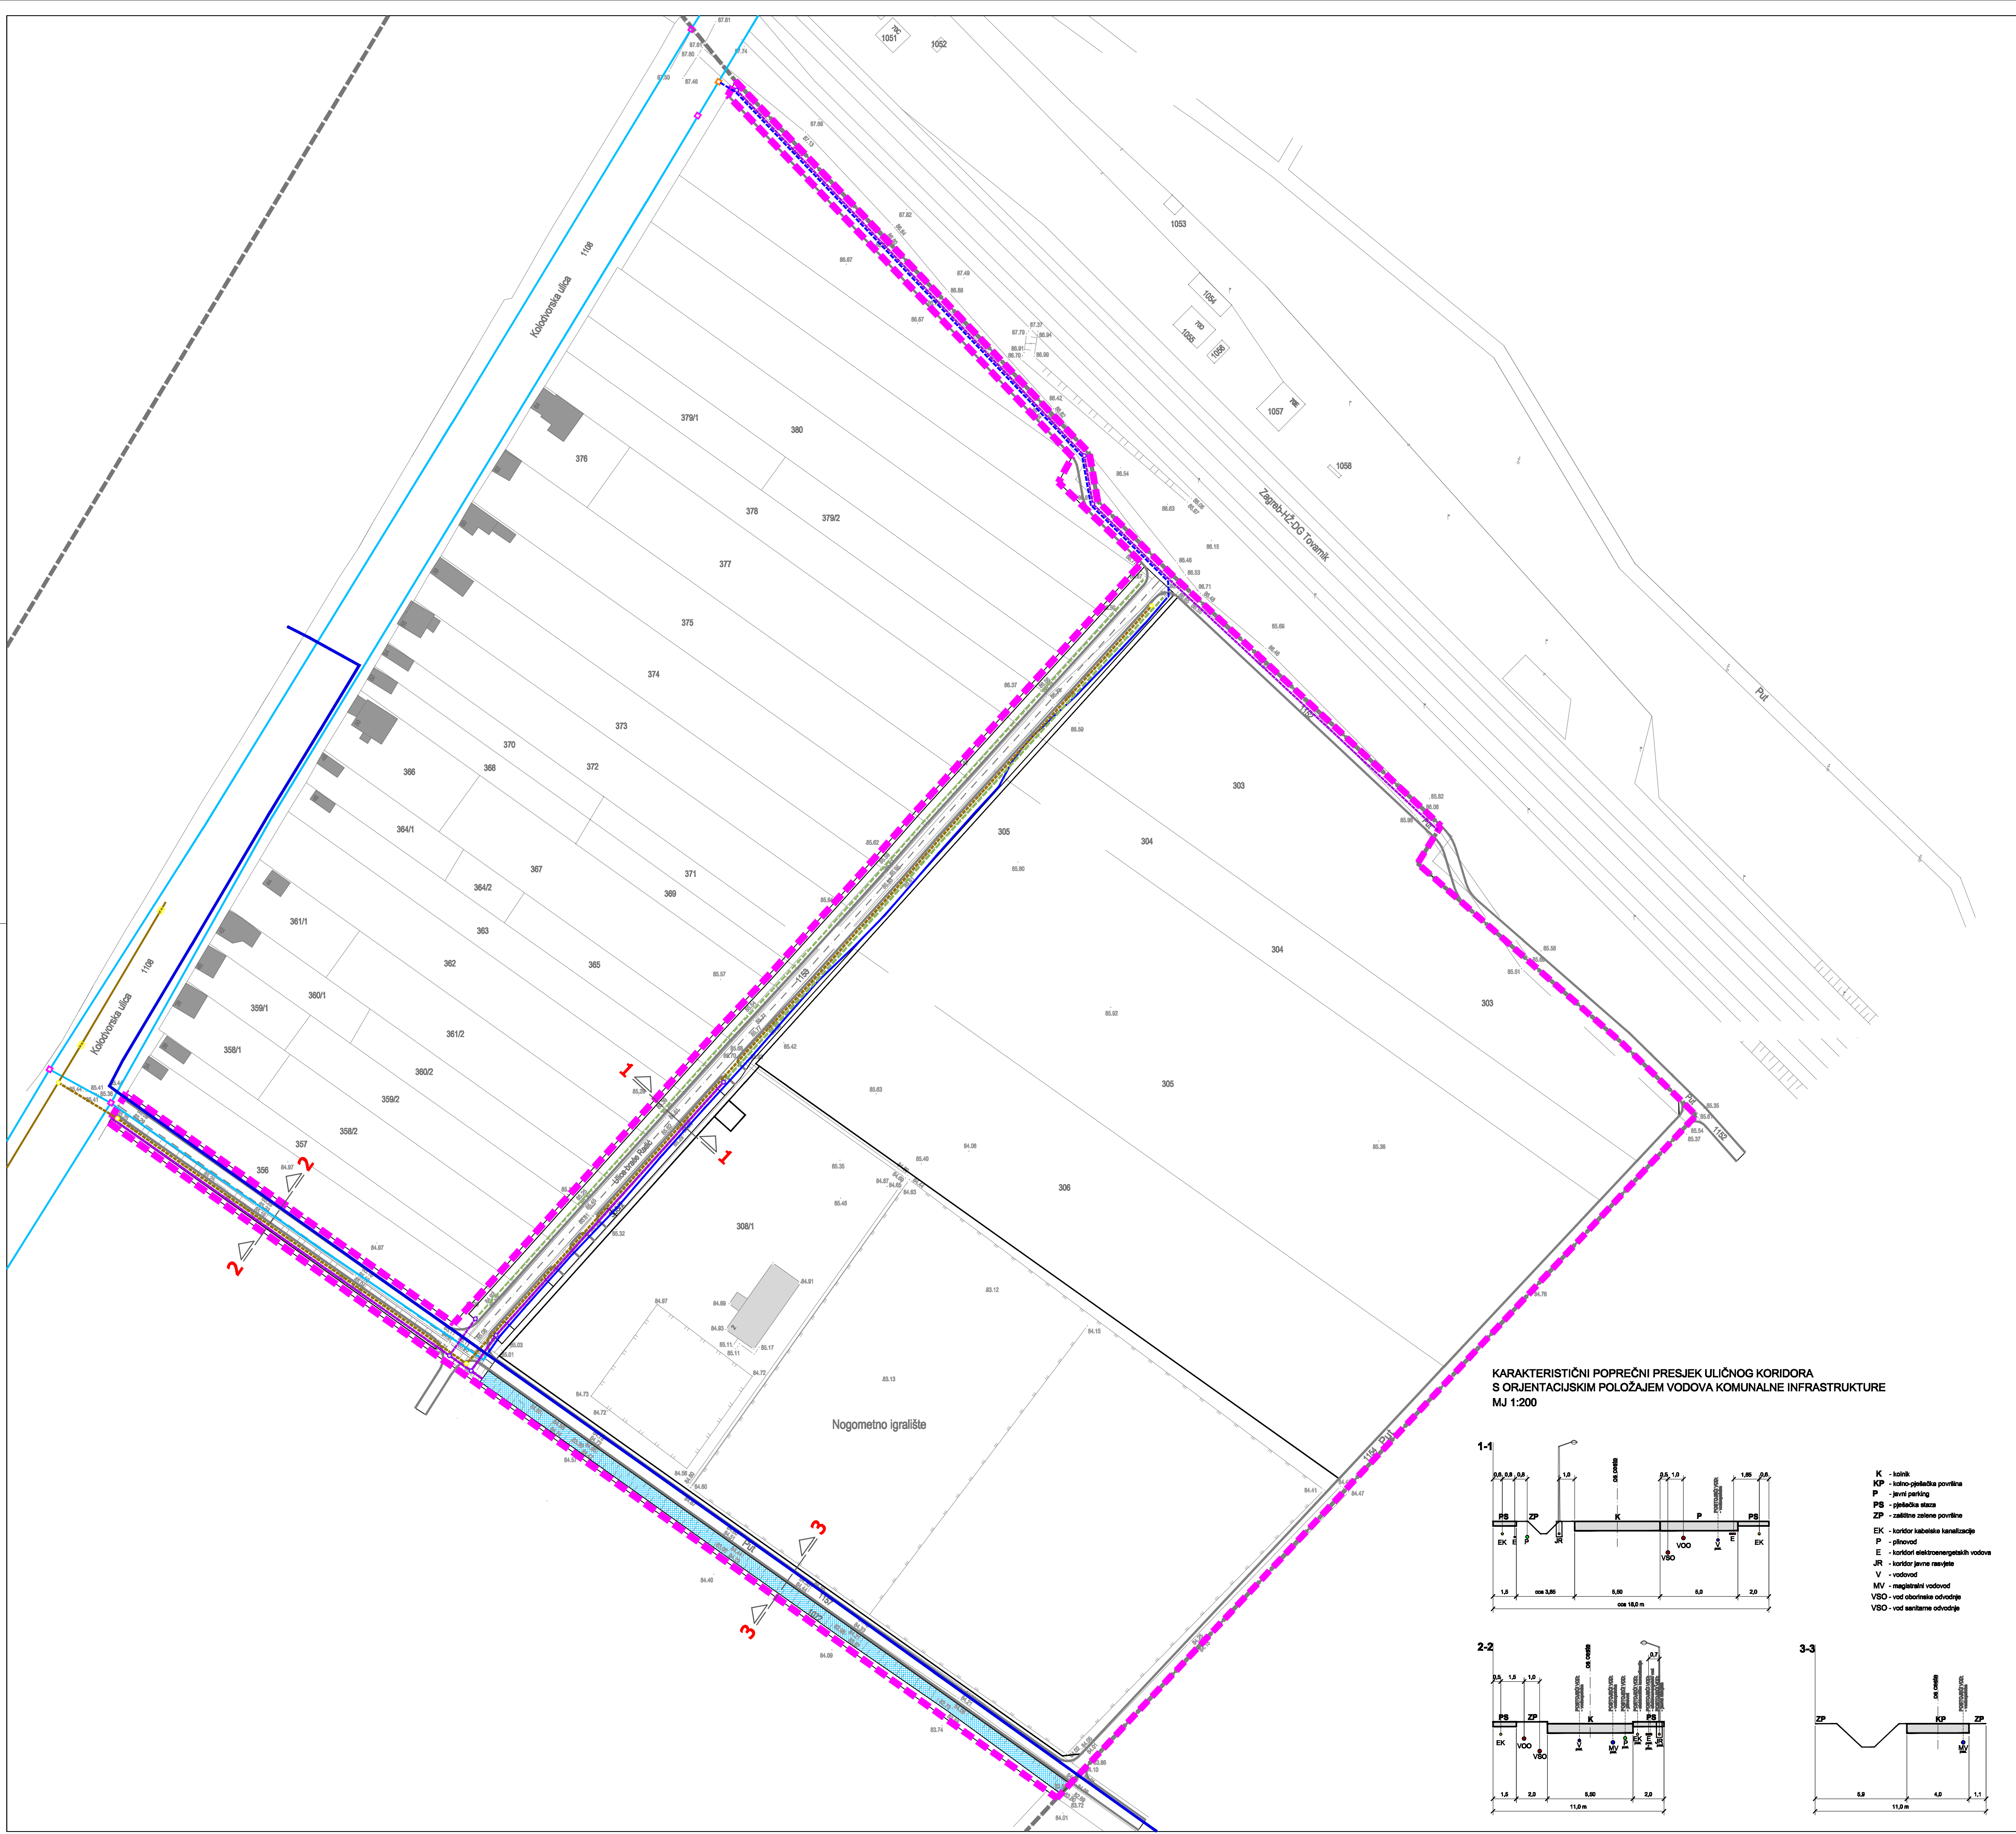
1051
1052
1053
1054
1055
1056
1057
1058
Kolodvorska ulica
1108
Zagreb-HŽ-DG Tovarnik
Put
379/1
380
376
378
379/2
377
375
374
373
370
372
366
368
364/1
367
371
369
364/2
361/1
363
362
365
360/1
359/1
361/2
358/1
360/2
359/2
357
358/2
356
303
305
304
304
303
305
306
308/1
Nogometno igralište
Ulica braće Radić
1159
1162
1156
Put
1
1
2
2
3
3

KARAKTERISTIČNI POPREČNI PRESJEK ULIČNOG KORIDORA S ORJENTACIJSKIM POLOŽAJEM VODOVA KOMUNALNE INFRASTRUKTURE
MJ 1:200

1-1
PS ZP K P PS
EK E VOO VSO EK
os ceste
1,5 cca 3,85 5,50 5,0 2,0
cca 18,0 m

2-2
PS ZP K PS
EK VOO VSO MV
os ceste
1,5 2,0 5,50 2,0
11,0 m

3-3
ZP KP ZP
os ceste
MV
5,9 4,0 1,1
11,0 m

K - kolnik
KP - kolno-pješačka površina
P - javni parking
PS - pješačka staza
ZP - zaštitne zelene površine
EK - koridor kabelske kanalizacije
P - plinovod
E - koridori elektroenergetskih vodova
JR - koridor javne rasvjete
V - vodovod
MV - magistralni vodovod
VSO - vod oborinske odvodnje
VSO - vod sanitarne odvodnje